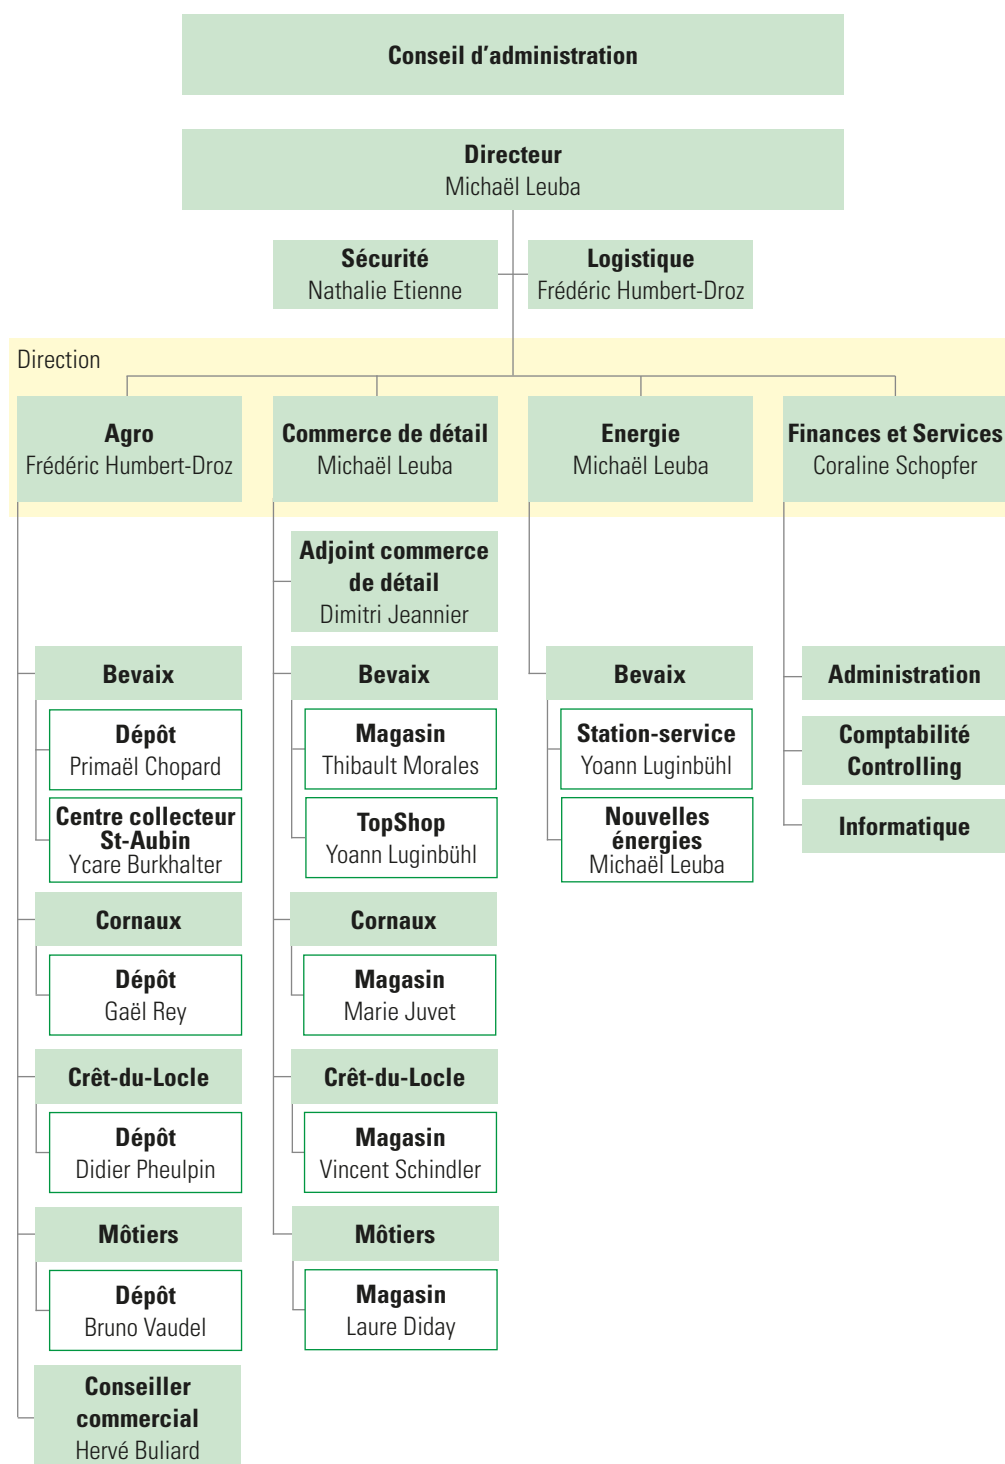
Conseil d'administration

Directeur
Michaël Leuba

Sécurité
Nathalie Etienne

Logistique
Frédéric Humbert-Droz

Direction

Agro
Frédéric Humbert-Droz

Commerce de détail
Michaël Leuba

Energie
Michaël Leuba

Finances et Services
Coraline Schopfer

Bevaix

Dépôt
Primaël Chopard

Centre collecteur St-Aubin
Ycare Burkhalter

Cornaux

Dépôt
Gaël Rey

Crêt-du-Locle

Dépôt
Didier Pheulpin

Môtiers

Dépôt
Bruno Vaudel

Conseiller commercial
Hervé Buliard

Adjoint commerce de détail
Dimitri Jeannier

Bevaix

Magasin
Thibault Morales

TopShop
Yoann Luginbühl

Cornaux

Magasin
Marie Juvet

Crêt-du-Locle

Magasin
Vincent Schindler

Môtiers

Magasin
Laure Diday

Bevaix

Station-service
Yoann Luginbühl

Nouvelles énergies
Michaël Leuba

Administration

Comptabilité
Controlling

Informatique